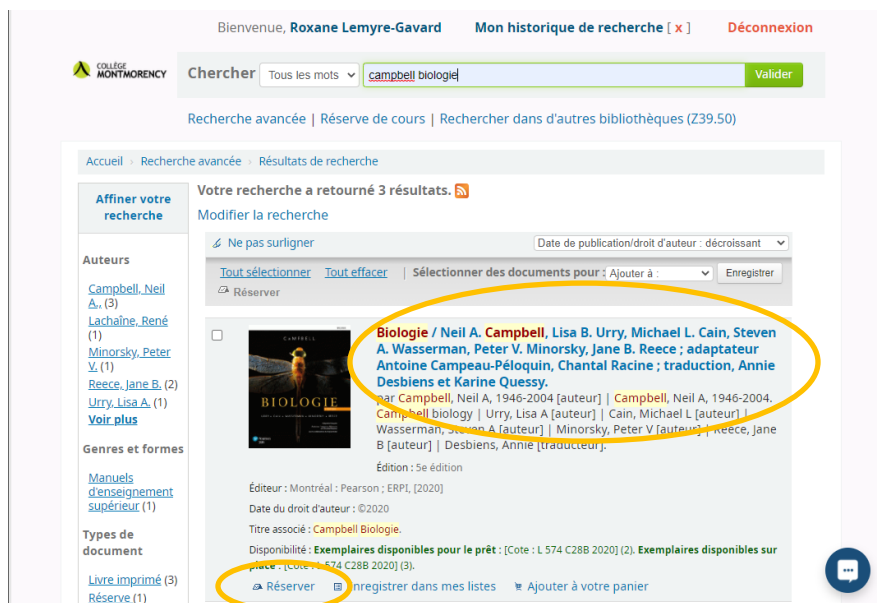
Bienvenue, Roxane Lemyre-Gavard   Mon historique de recherche [ x ]   Déconnexion

COLLÈGE MONTMORENCY

Chercher [Tous les mots] [campbell biologie] Valider

Recherche avancée | Réserve de cours | Rechercher dans d'autres bibliothèques (Z39.50)

Accueil › Recherche avancée › Résultats de recherche

Affiner votre recherche

Auteurs
Campbell, Neil A. (3)
Lachaîne, René (1)
Minorsky, Peter V. (1)
Reece, Jane B. (2)
Urry, Lisa A. (1)
Voir plus

Genres et formes
Manuels d'enseignement supérieur (1)

Types de document
Livre imprimé (3)
Réserve (1)

Votre recherche a retourné 3 résultats.
Modifier la recherche

Ne pas surligner   Date de publication/droit d'auteur : décroissant

Tout sélectionner   Tout effacer   | Sélectionner des documents pour : [Ajouter à :] Enregistrer
Réserver

CAMPBELL
BIOLOGIE

Biologie / Neil A. Campbell, Lisa B. Urry, Michael L. Cain, Steven A. Wasserman, Peter V. Minorsky, Jane B. Reece ; adaptateur Antoine Campeau-Péloquin, Chantal Racine ; traduction, Annie Desbiens et Karine Quessy.
par Campbell, Neil A, 1946-2004 [auteur] | Campbell, Neil A, 1946-2004. Campbell biology | Urry, Lisa A [auteur] | Cain, Michael L [auteur] | Wasserman, Steven A [auteur] | Minorsky, Peter V [auteur] | Reece, Jane B [auteur] | Desbiens, Annie [traducteur].

Édition : 5e édition

Éditeur : Montréal : Pearson ; ERPI, [2020]

Date du droit d'auteur : ©2020

Titre associé : Campbell Biologie.

Disponibilité : Exemplaires disponibles pour le prêt : [Cote : L 574 C28B 2020] (2). Exemplaires disponibles sur place : [Cote : L 574 C28B 2020] (3).

Réserver   Enregistrer dans mes listes   Ajouter à votre panier